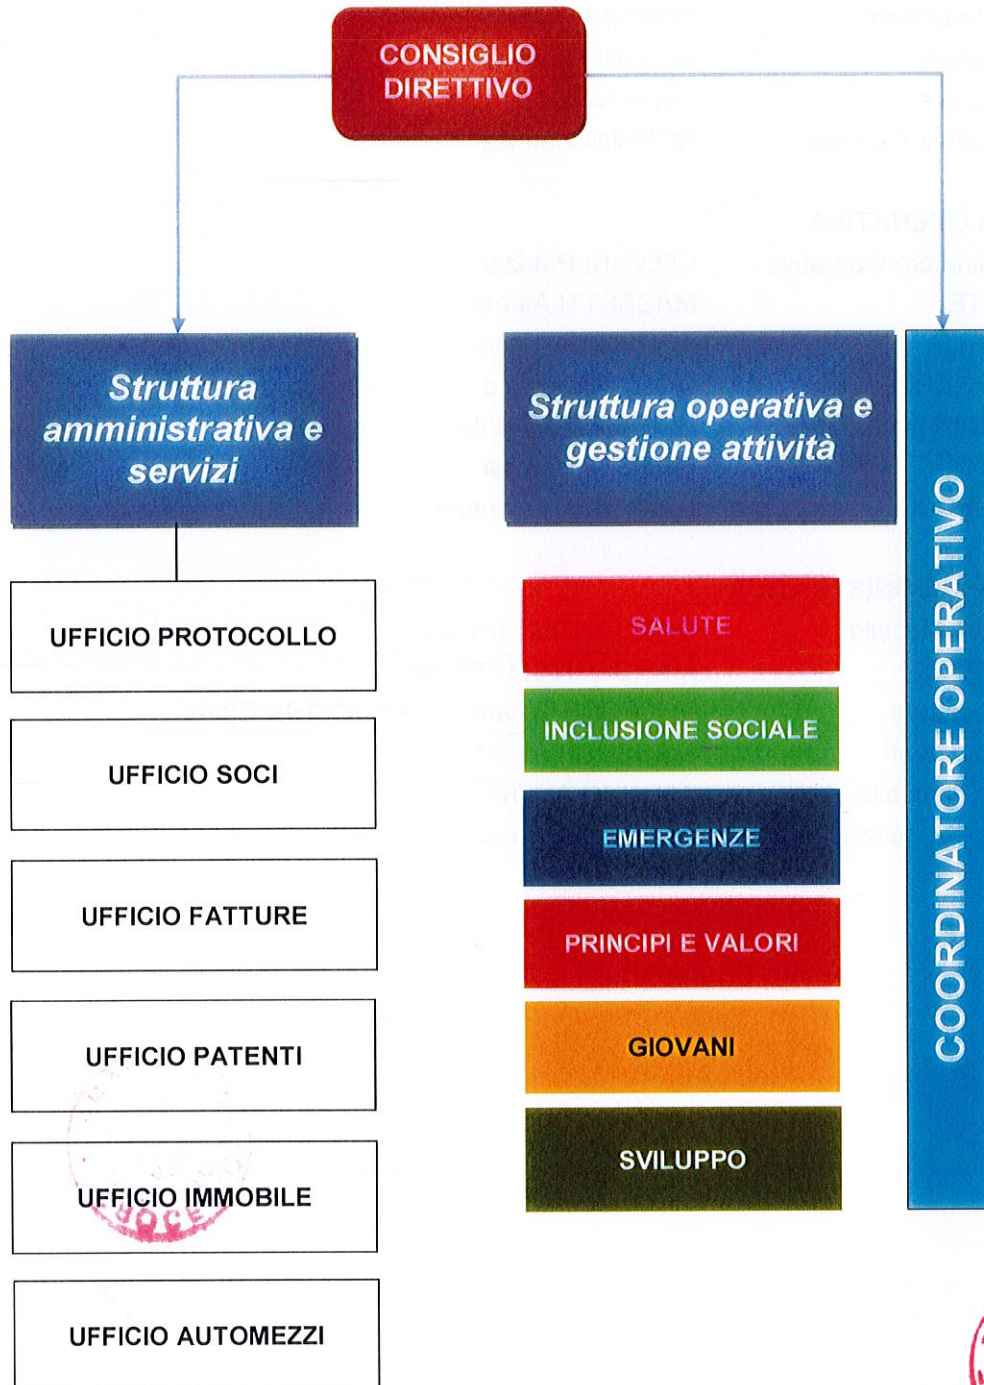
CONSIGLIO DIRETTIVO

Struttura amministrativa e servizi

Struttura operativa e gestione attività

COORDINATORE OPERATIVO

UFFICIO PROTOCOLLO

UFFICIO SOCI

UFFICIO FATTURE

UFFICIO PATENTI

UFFICIO IMMOBILE

UFFICIO AUTOMEZZI

SALUTE

INCLUSIONE SOCIALE

EMERGENZE

PRINCIPI E VALORI

GIOVANI

SVILUPPO